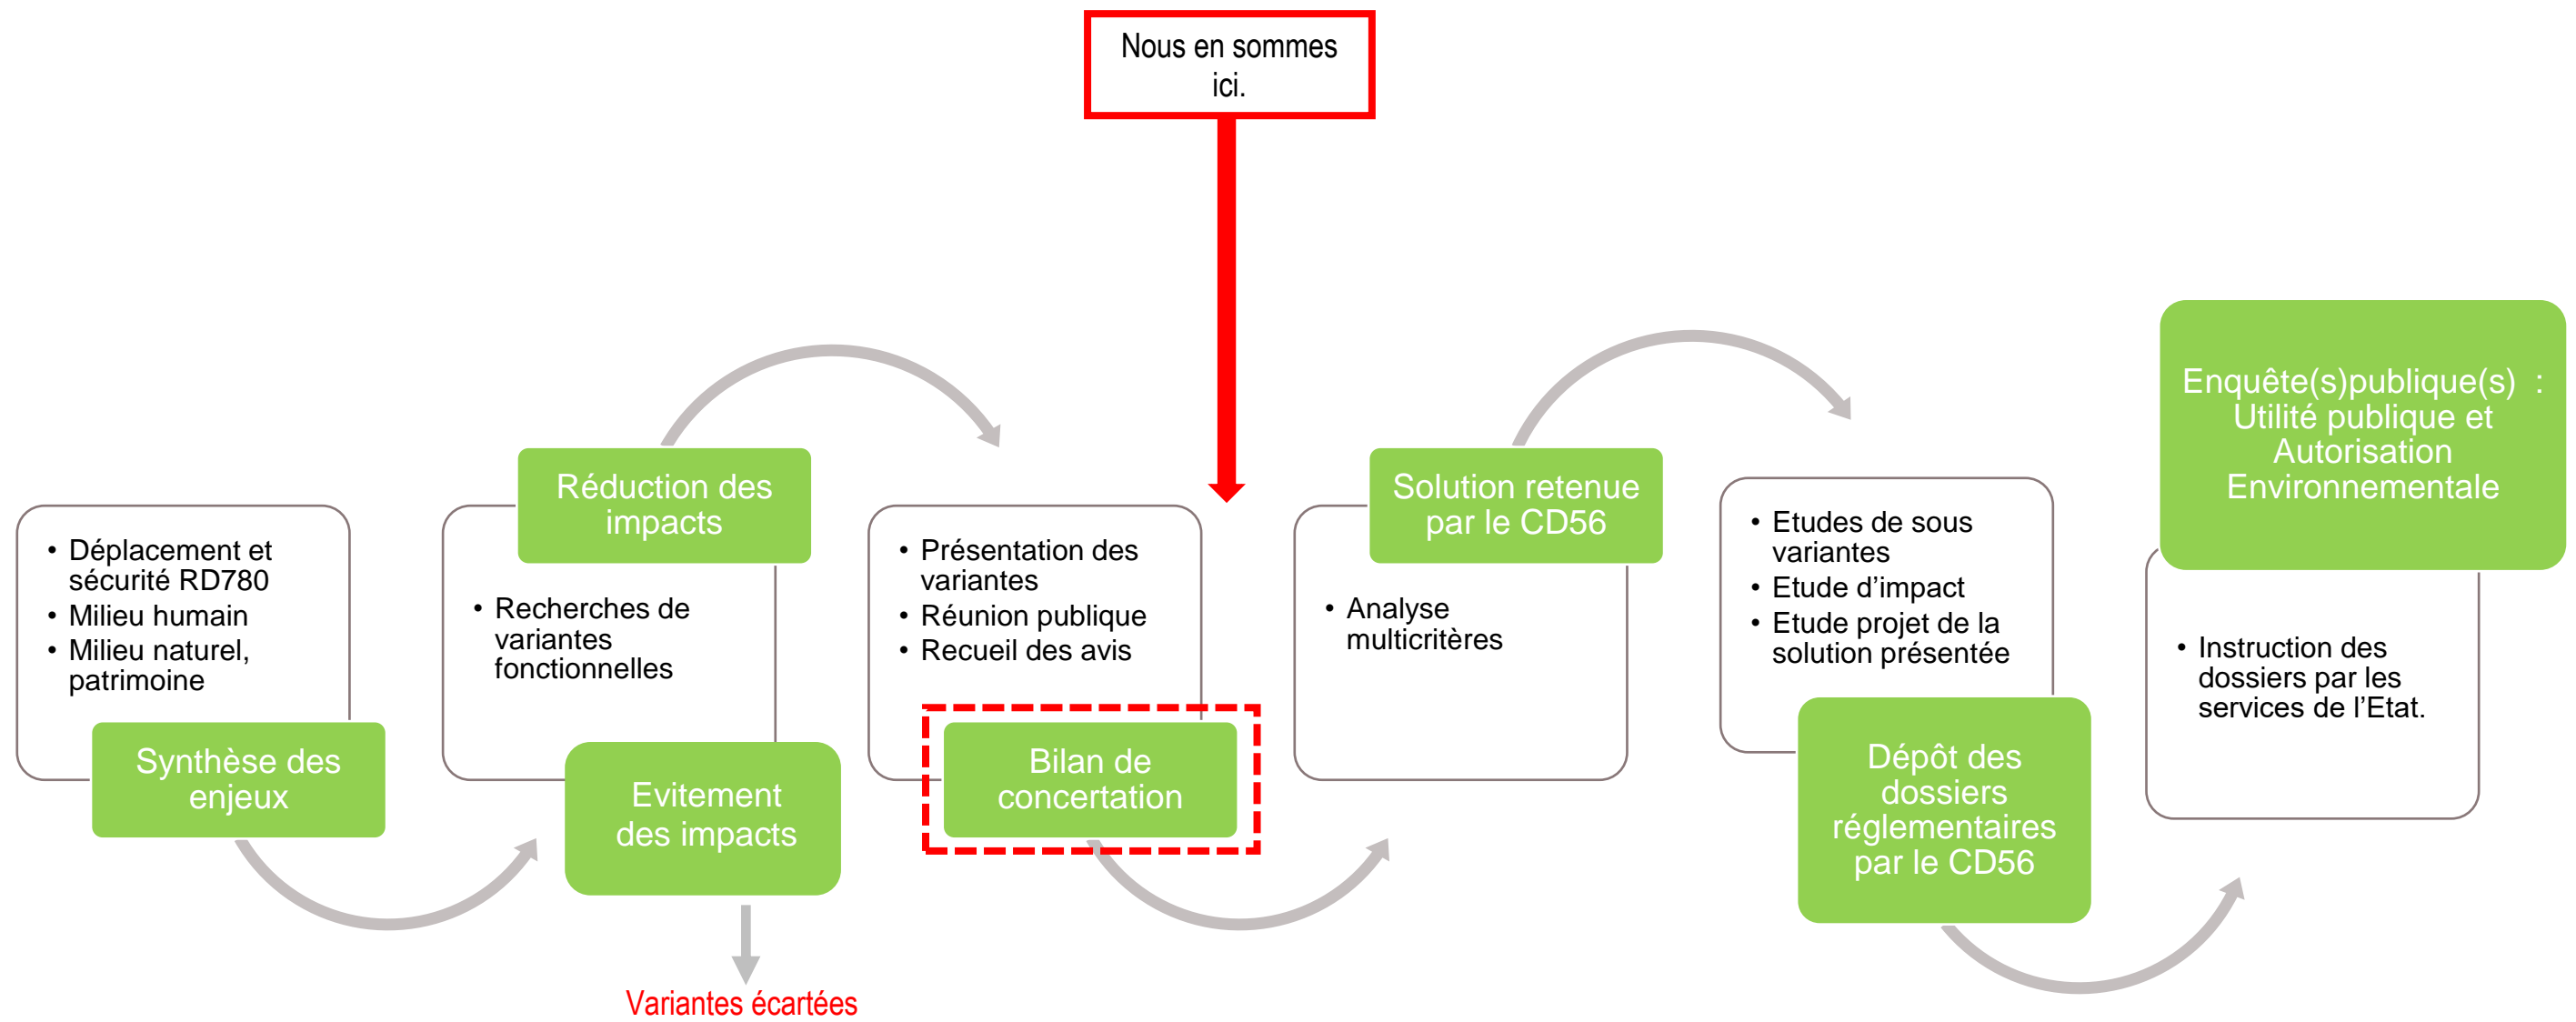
Nous en sommes ici.

• Déplacement et sécurité RD780
• Milieu humain
• Milieu naturel, patrimoine

Synthèse des enjeux

Réduction des impacts

• Recherches de variantes fonctionnelles

Evitement des impacts

Variantes écartées

• Présentation des variantes
• Réunion publique
• Recueil des avis

Bilan de concertation

Solution retenue par le CD56

• Analyse multicritères

• Etudes de sous variantes
• Etude d'impact
• Etude projet de la solution présentée

Dépôt des dossiers réglementaires par le CD56

Enquête(s)publique(s) : Utilité publique et Autorisation Environnementale

• Instruction des dossiers par les services de l'Etat.